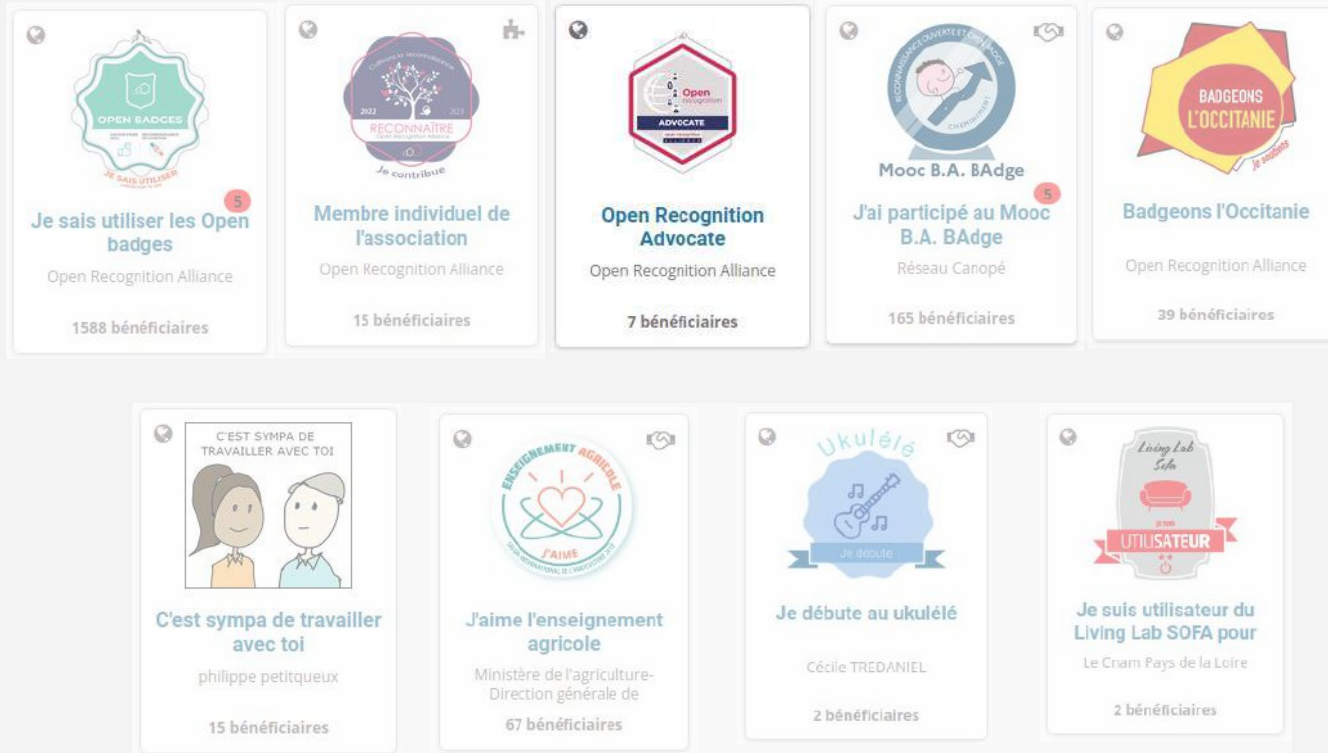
OPEN BADGES
JE SAIS UTILISER
5
Je sais utiliser les Open badges
Open Recognition Alliance
1588 bénéficiaires

2022 2023
RECONNAÎTRE
Open Recognition Alliance
Je contribue
Membre individuel de l'association
Open Recognition Alliance
15 bénéficiaires

Open Recognition
ADVOCATE
Open Recognition Advocate
Open Recognition Alliance
7 bénéficiaires

RECONNAISSANCE OUVERTE ET CHEMINEMENT
Mooc B.A. BAdge
5
J'ai participé au Mooc B.A. BAdge
Réseau Canopé
165 bénéficiaires

BADGEONS L'OCCITANIE
Je soutiens
Badgeons l'Occitanie
Open Recognition Alliance
39 bénéficiaires

C'EST SYMPA DE TRAVAILLER AVEC TOI
C'est sympa de travailler avec toi
philippe petitqueux
15 bénéficiaires

ENSEIGNEMENT AGRICOLE
J'AIME
J'aime l'enseignement agricole
Ministère de l'agriculture-Direction générale de
67 bénéficiaires

Ukulélé
Je débute
Je débute au ukulélé
Cécile TREDANIEL
2 bénéficiaires

Living Lab Sofa
je suis
UTILISATEUR
Je suis utilisateur du Living Lab SOFA pour
Le Cnam Pays de la Loire
2 bénéficiaires